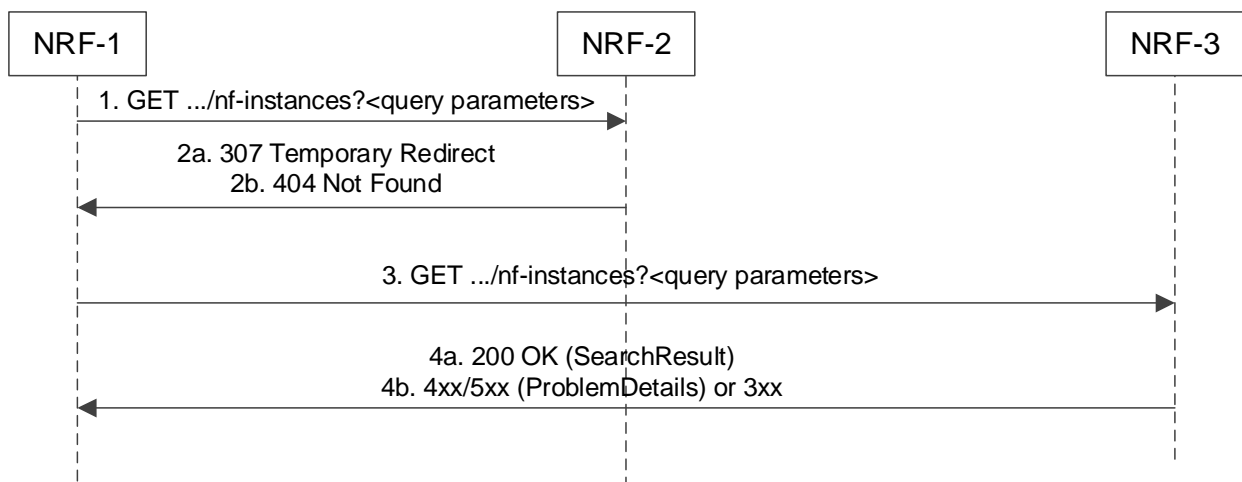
NRF-1

NRF-2

NRF-3

1. GET .../nf-instances?<query parameters>

2a. 307 Temporary Redirect
2b. 404 Not Found

3. GET .../nf-instances?<query parameters>

4a. 200 OK (SearchResult)
4b. 4xx/5xx (ProblemDetails) or 3xx